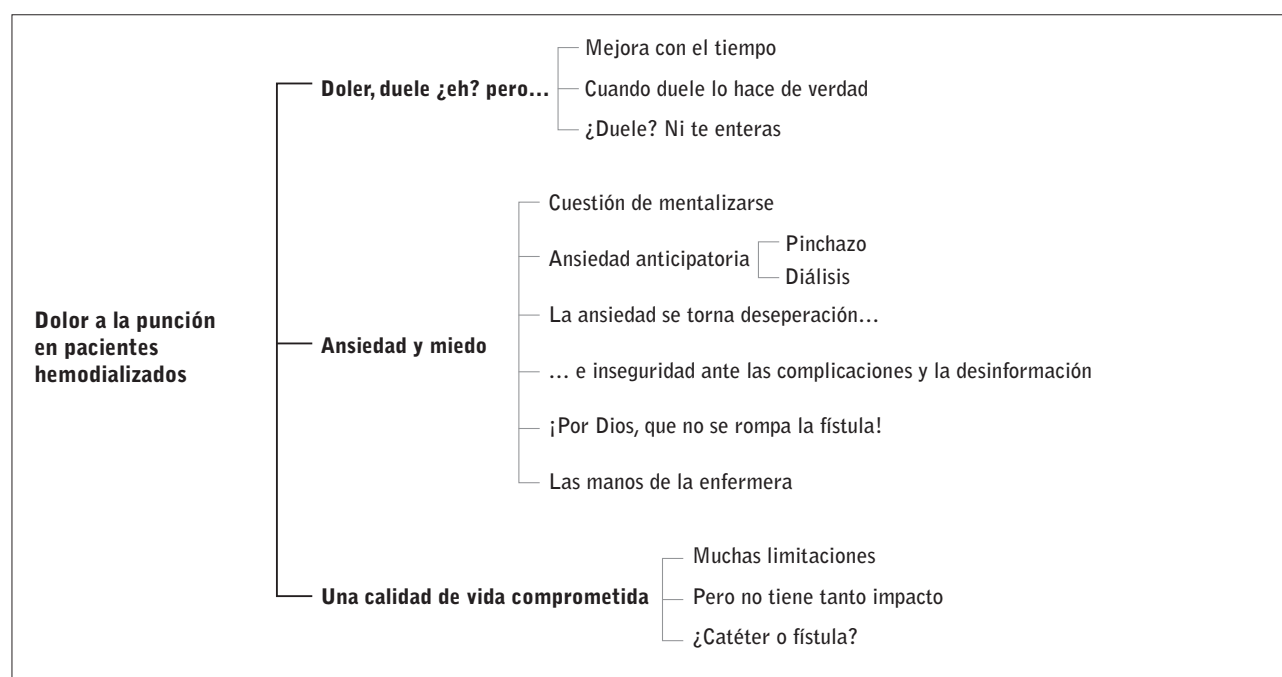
Dolor a la punción en pacientes hemodializados

Doler, duele ¿eh? pero...

Mejora con el tiempo

Cuando duele lo hace de verdad

¿Duele? Ni te enteras

Ansiedad y miedo

Cuestión de mentalizarse

Ansiedad anticipatoria

Pinchazo

Diálisis

La ansiedad se torna deseperación...

... e inseguridad ante las complicaciones y la desinformación

¡Por Dios, que no se rompa la fístula!

Las manos de la enfermera

Una calidad de vida comprometida

Muchas limitaciones

Pero no tiene tanto impacto

¿Catéter o fístula?